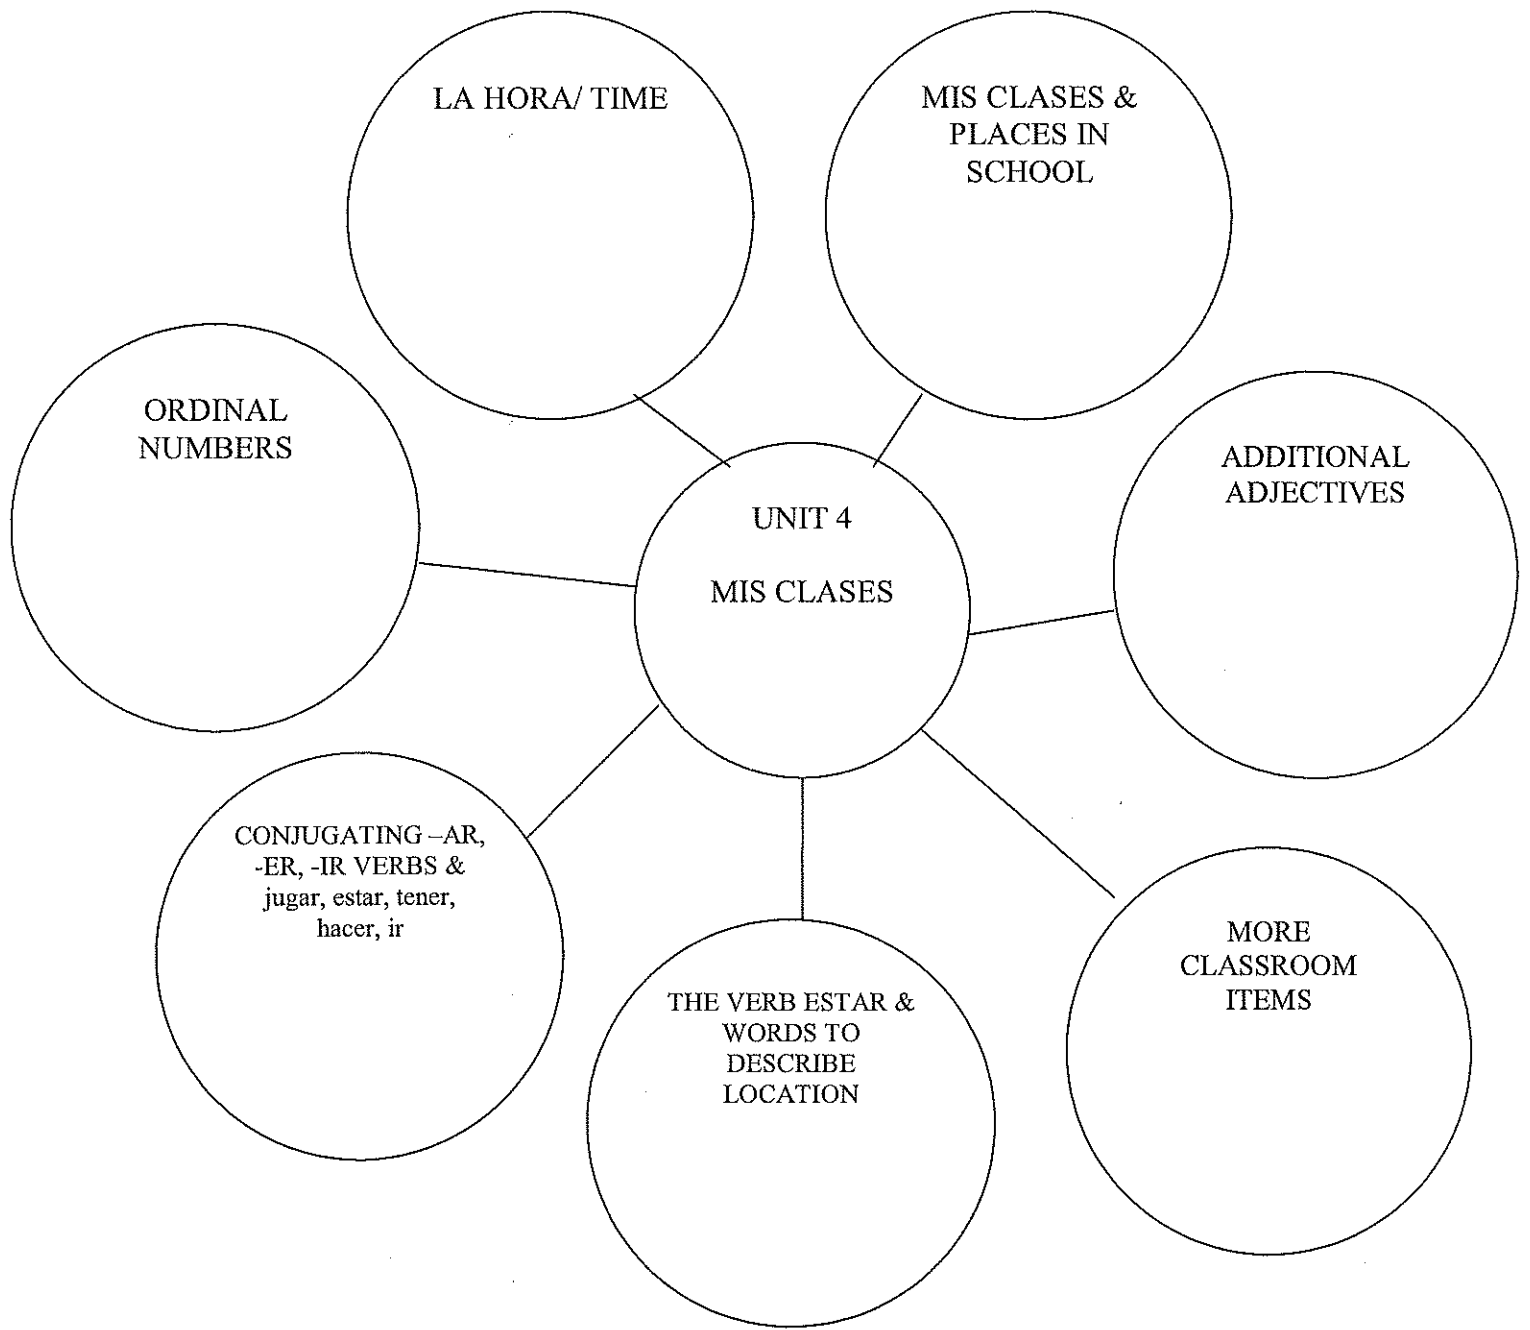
LA HORA/ TIME

MIS CLASES & PLACES IN SCHOOL

ORDINAL NUMBERS

UNIT 4

MIS CLASES

ADDITIONAL ADJECTIVES

CONJUGATING –AR, -ER, -IR VERBS & jugar, estar, tener, hacer, ir

THE VERB ESTAR & WORDS TO DESCRIBE LOCATION

MORE CLASSROOM ITEMS